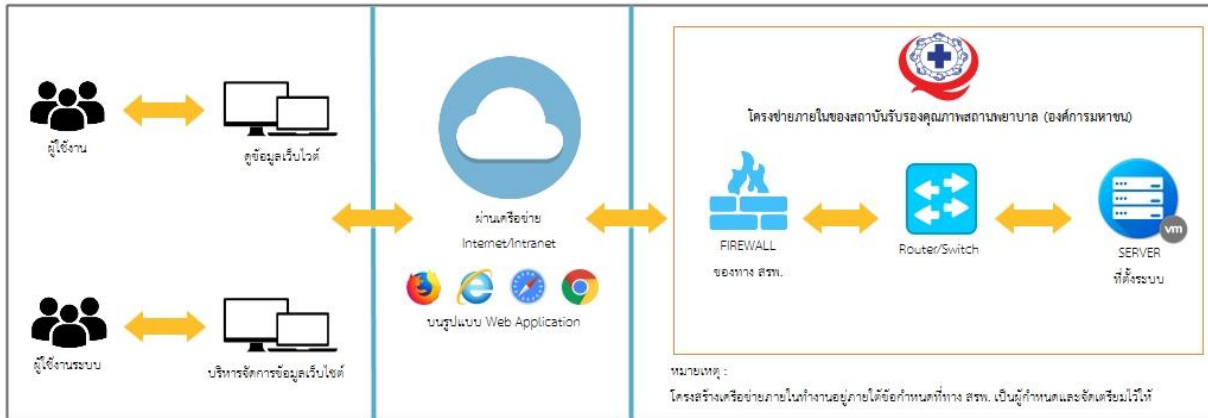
ผู้ใช้งาน

ดูข้อมูลเว็บไซต์

ผู้ใช้งานระบบ

บริหารจัดการข้อมูลเว็บไซต์

ผ่านเครือข่าย
Internet/Intranet

บนรูปแบบ Web Application

โครงข่ายภายในของสถาบันรับรองคุณภาพสถานพยาบาล (องค์การมหาชน)

FIREWALL
ของทาง สรพ.

Router/Switch

SERVER
ที่ตั้งระบบ

vm

หมายเหตุ :
โครงสร้างเครือข่ายภายในทำงานอยู่ภายใต้ข้อกำหนดที่ทาง สรพ. เป็นผู้กำหนดและจัดเตรียมไว้ให้